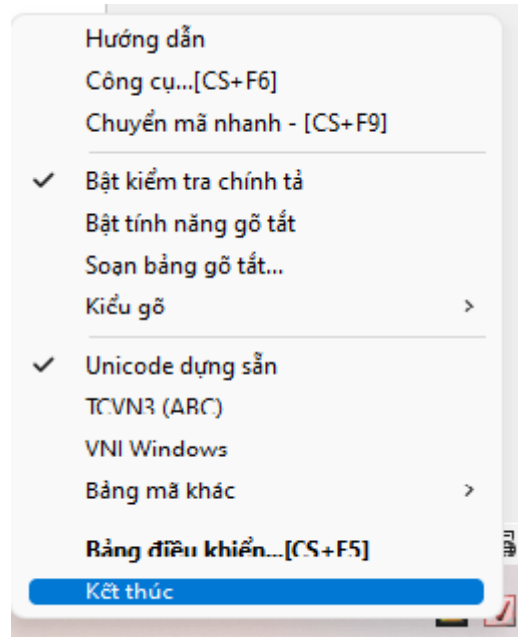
Hướng dẫn
Công cụ...[CS+F6]
Chuyển mã nhanh - [CS+F9]

✔ Bật kiểm tra chính tả
Bật tính năng gõ tắt
Soạn bảng gõ tắt...
Kiểu gõ >

✔ Unicode dựng sẵn
TCVN3 (ABC)
VNI Windows
Bảng mã khác >

Bảng điều khiển...[CS+F5]
Kết thúc